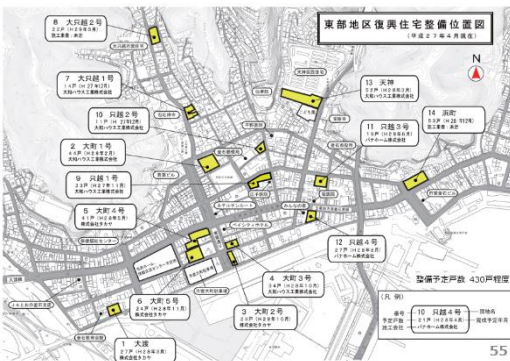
東部地区復興住宅整備位置図
（平成２７年４月現在）

N

8　大只越２号
２２戸（Ｈ２９年３月）
施工業者：未定

7　大只越１号
１４戸（Ｈ２７年２月）
大和ハウス工業株式会社

10　只越２号
１１戸（Ｈ２７年１２月）
大和ハウス工業株式会社

2　大町１号
４４戸（Ｈ２６年２月）
大和ハウス工業株式会社

9　只越１号
３３戸（Ｈ２７年１１月）
大和ハウス工業株式会社

5　大町４号
４１戸（Ｈ２６年８月）
株式会社タカヤ

6　大町５号
３４戸（Ｈ２６年１１月）
株式会社タカヤ

1　大渡
２７戸（Ｈ２６年３月）
株式会社タカヤ

3　大町２号
２８戸（Ｈ２６年５月）
株式会社タカヤ

4　大町３号
３４戸（Ｈ２６年５月）
大和ハウス工業株式会社

13　天神
３８戸（Ｈ２８年３月）
大和ハウス工業株式会社

11　只越３号
１５戸（Ｈ２８年３月）
パナホーム株式会社

14　浜町
５５戸（Ｈ２８年１２月）
施工業者：未定

12　只越４号
２７戸（Ｈ２８年４月）
パナホーム株式会社

整備予定戸数　430戸程度

（凡 例）
番号　10　只越４号 ― 団地名
整備戸数　３１戸（Ｈ２８年４月）― 完成予定年月
施工者 ― パナホーム株式会社

55